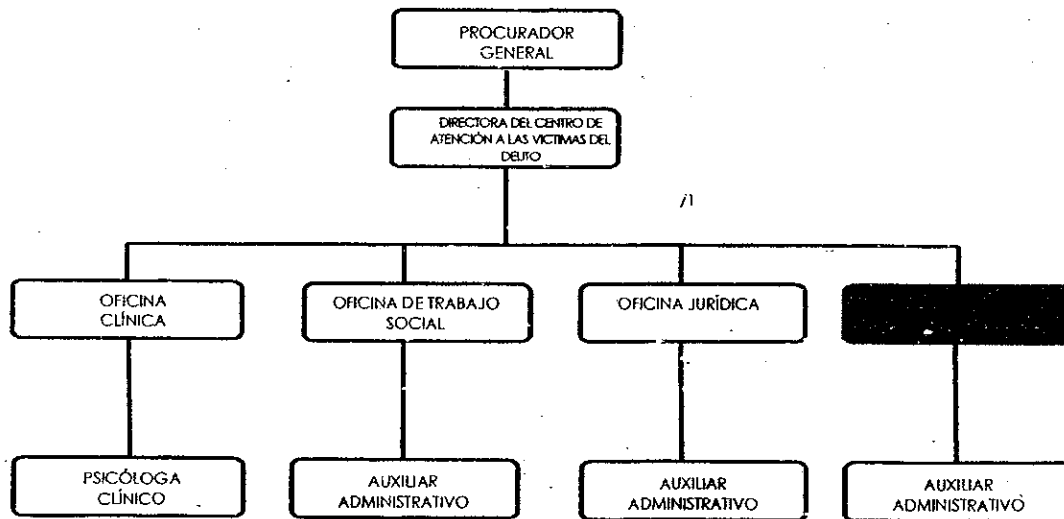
PROCURADOR GENERAL

DIRECTORA DEL CENTRO DE ATENCIÓN A LAS VICTIMAS DEL DELITO

/1

OFICINA CLÍNICA

OFICINA DE TRABAJO SOCIAL

OFICINA JURÍDICA

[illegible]

PSICÓLOGA CLÍNICO

AUXILIAR ADMINISTRATIVO

AUXILIAR ADMINISTRATIVO

AUXILIAR ADMINISTRATIVO